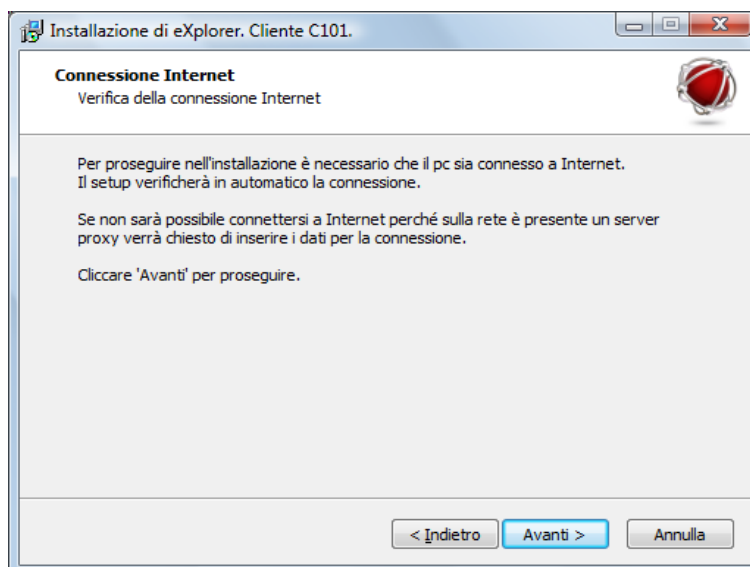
Installazione di eXplorer. Cliente C101.

Connessione Internet
Verifica della connessione Internet

Per proseguire nell'installazione è necessario che il pc sia connesso a Internet.
Il setup verificherà in automatico la connessione.

Se non sarà possibile connettersi a Internet perché sulla rete è presente un server proxy verrà chiesto di inserire i dati per la connessione.

Cliccare 'Avanti' per proseguire.

< Indietro
Avanti >
Annulla